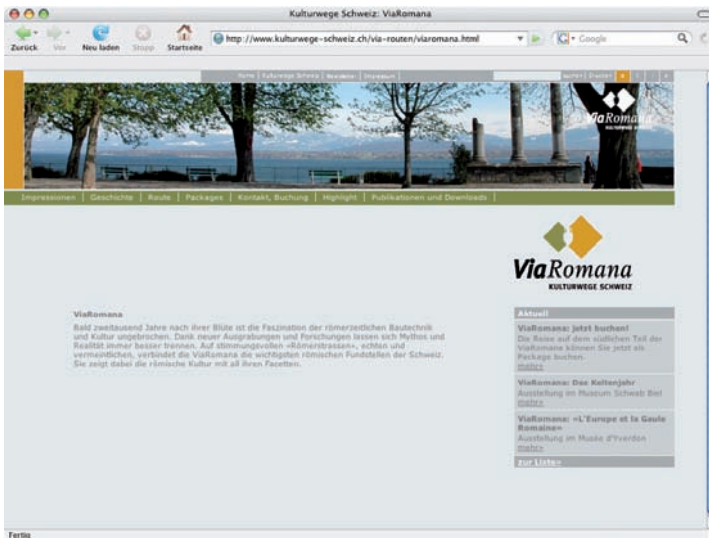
Kulturwege Schweiz: ViaRomana

Zurück Vor Neu laden Stopp Startseite

http://www.kulturwege-schweiz.ch/via-routen/viaromana.html

Google

Home | Kulturwege Schweiz | Newsletter | Impressum

ViaRomana KULTURWEGE SCHWEIZ

Impressionen | Geschichte | Route | Packages | Kontakt, Buchung | Highlight | Publikationen und Downloads

ViaRomana KULTURWEGE SCHWEIZ

ViaRomana

Bald zweitausend Jahre nach ihrer Blüte ist die Faszination der römerzeitlichen Bautechnik und Kultur ungebrochen. Dank neuer Ausgrabungen und Forschungen lassen sich Mythos und Realität immer besser trennen. Auf stimmungsvollen «Römerstrassen», echten und vermeintlichen, verbindet die ViaRomana die wichtigsten römischen Fundstellen der Schweiz. Sie zeigt dabei die römische Kultur mit all ihren Facetten.

Aktuell

ViaRomana: jetzt buchen!
Die Reise auf dem südlichen Teil der ViaRomana können Sie jetzt als Package buchen.
mehr»

ViaRomana: Das Keltenjahr
Ausstellung im Museum Schwab Biel
mehr»

ViaRomana: «L'Europe et la Gaule Romaine»
Ausstellung im Musée d'Yverdon
mehr»

zur Liste»

Fertig